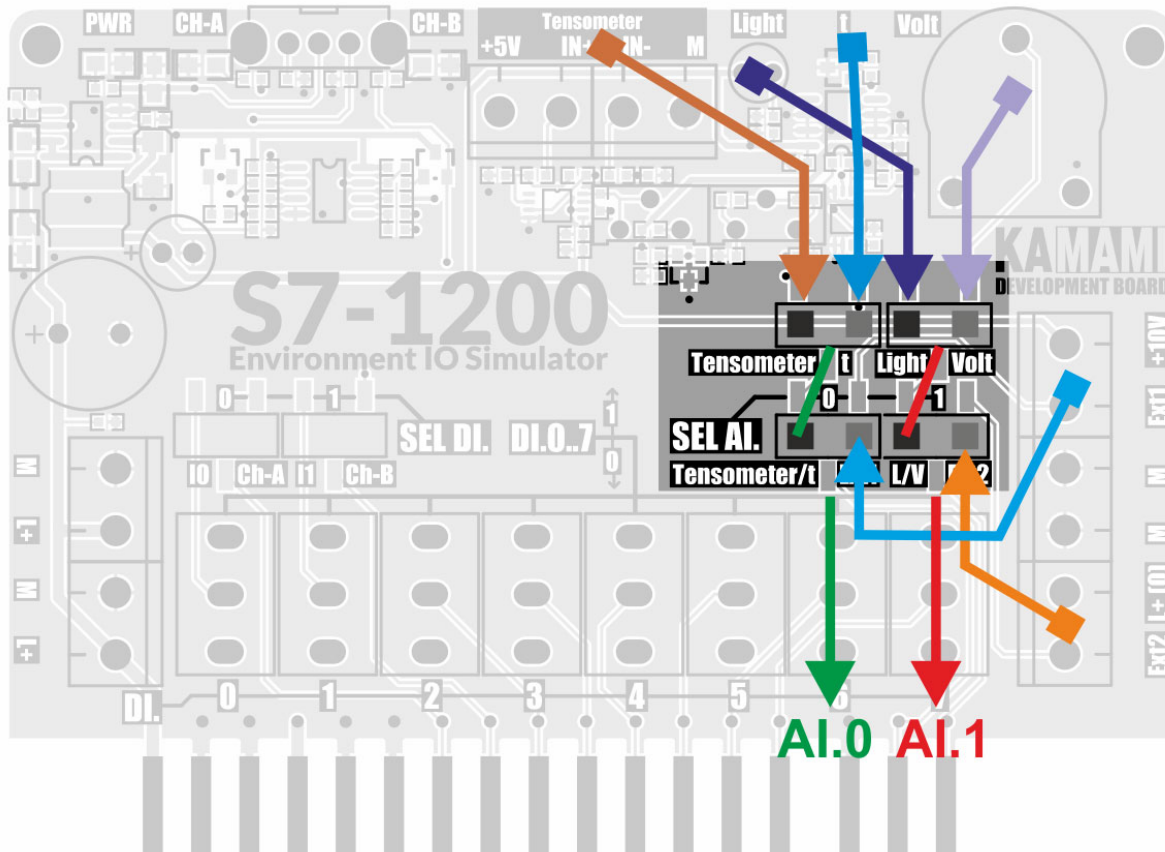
PWR CH-A CH-B Tensometer +5V IN+ IN- M Light t Volt

S7-1200
Environment IO Simulator

KAMAMI
DEVELOPMENT BOARD

Tensometer t Light Volt
0 1
SEL AI.
Tensometer/t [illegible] L/V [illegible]2

+10V
Ext1
M
M
I+ (U)
Ext2

0 1
SEL DI. DI.0..7
1
0
I0 Ch-A I1 Ch-B

M
+
M
+

DI. 0 1 2 3 4 5 6 7

AI.0 AI.1